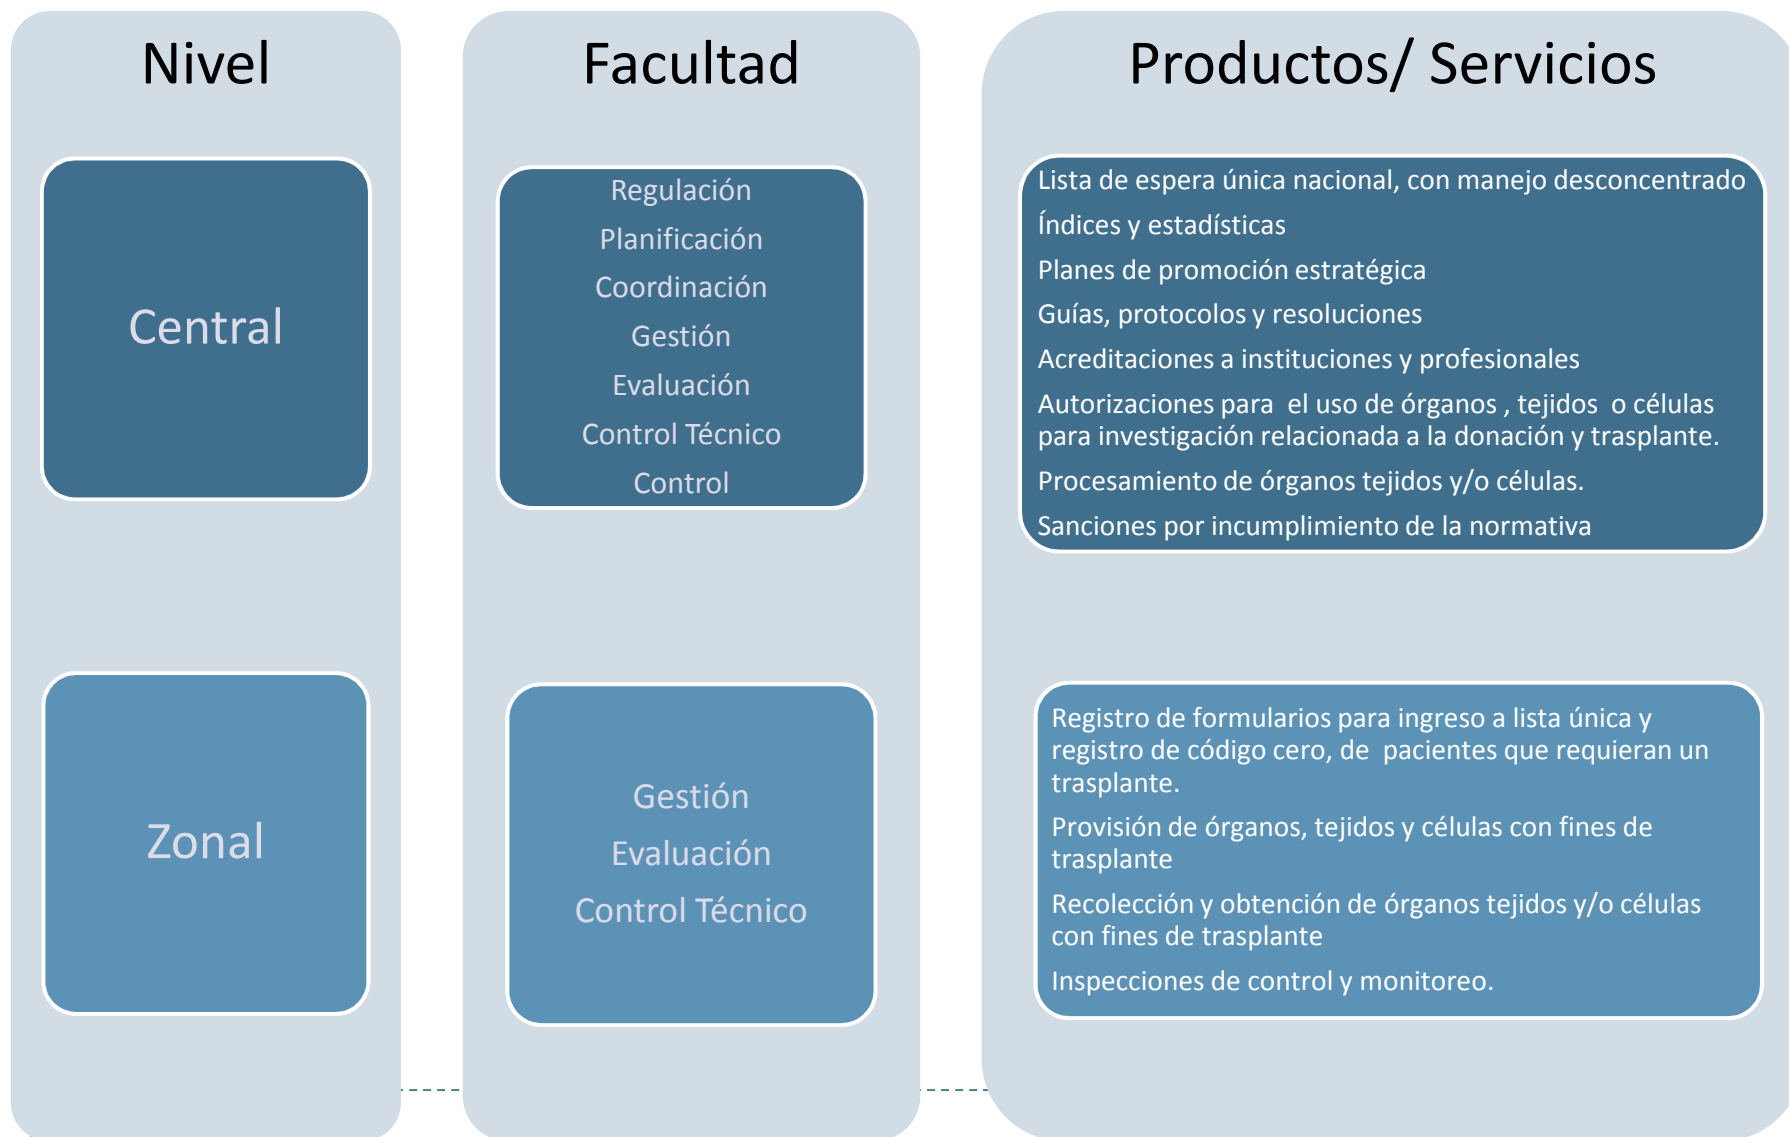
Nivel

Central

Zonal

Facultad

Regulación
Planificación
Coordinación
Gestión
Evaluación
Control Técnico
Control

Gestión
Evaluación
Control Técnico

Productos/ Servicios

Lista de espera única nacional, con manejo desconcentrado
Índices y estadísticas
Planes de promoción estratégica
Guías, protocolos y resoluciones
Acreditaciones a instituciones y profesionales
Autorizaciones para el uso de órganos , tejidos o células para investigación relacionada a la donación y trasplante.
Procesamiento de órganos tejidos y/o células.
Sanciones por incumplimiento de la normativa

Registro de formularios para ingreso a lista única y registro de código cero, de pacientes que requieran un trasplante.
Provisión de órganos, tejidos y células con fines de trasplante
Recolección y obtención de órganos tejidos y/o células con fines de trasplante
Inspecciones de control y monitoreo.